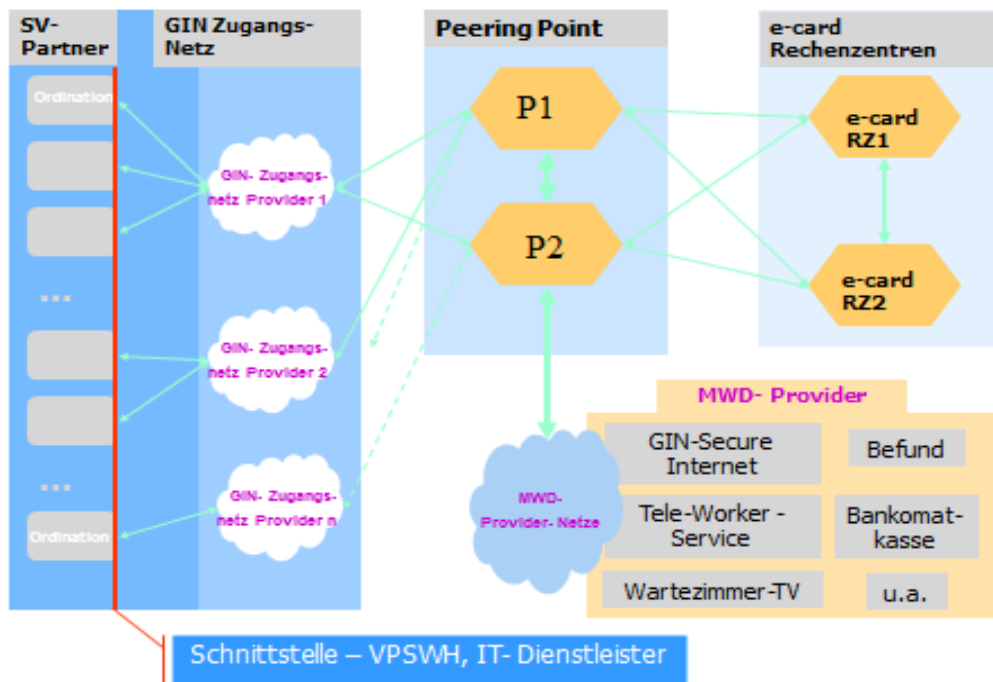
SV-Partner

GIN Zugangs-Netz

Peering Point

e-card Rechenzentren

Ordination

...

...

Ordination

GIN- Zugangsnetz Provider 1

GIN- Zugangsnetz Provider 2

GIN- Zugangsnetz Provider n

P1

P2

e-card RZ1

e-card RZ2

MWD- Provider

MWD-Provider- Netze

GIN-Secure Internet

Befund

Tele-Worker - Service

Bankomatkasse

Wartezimmer-TV

u.a.

Schnittstelle – VPSWH, IT- Dienstleister